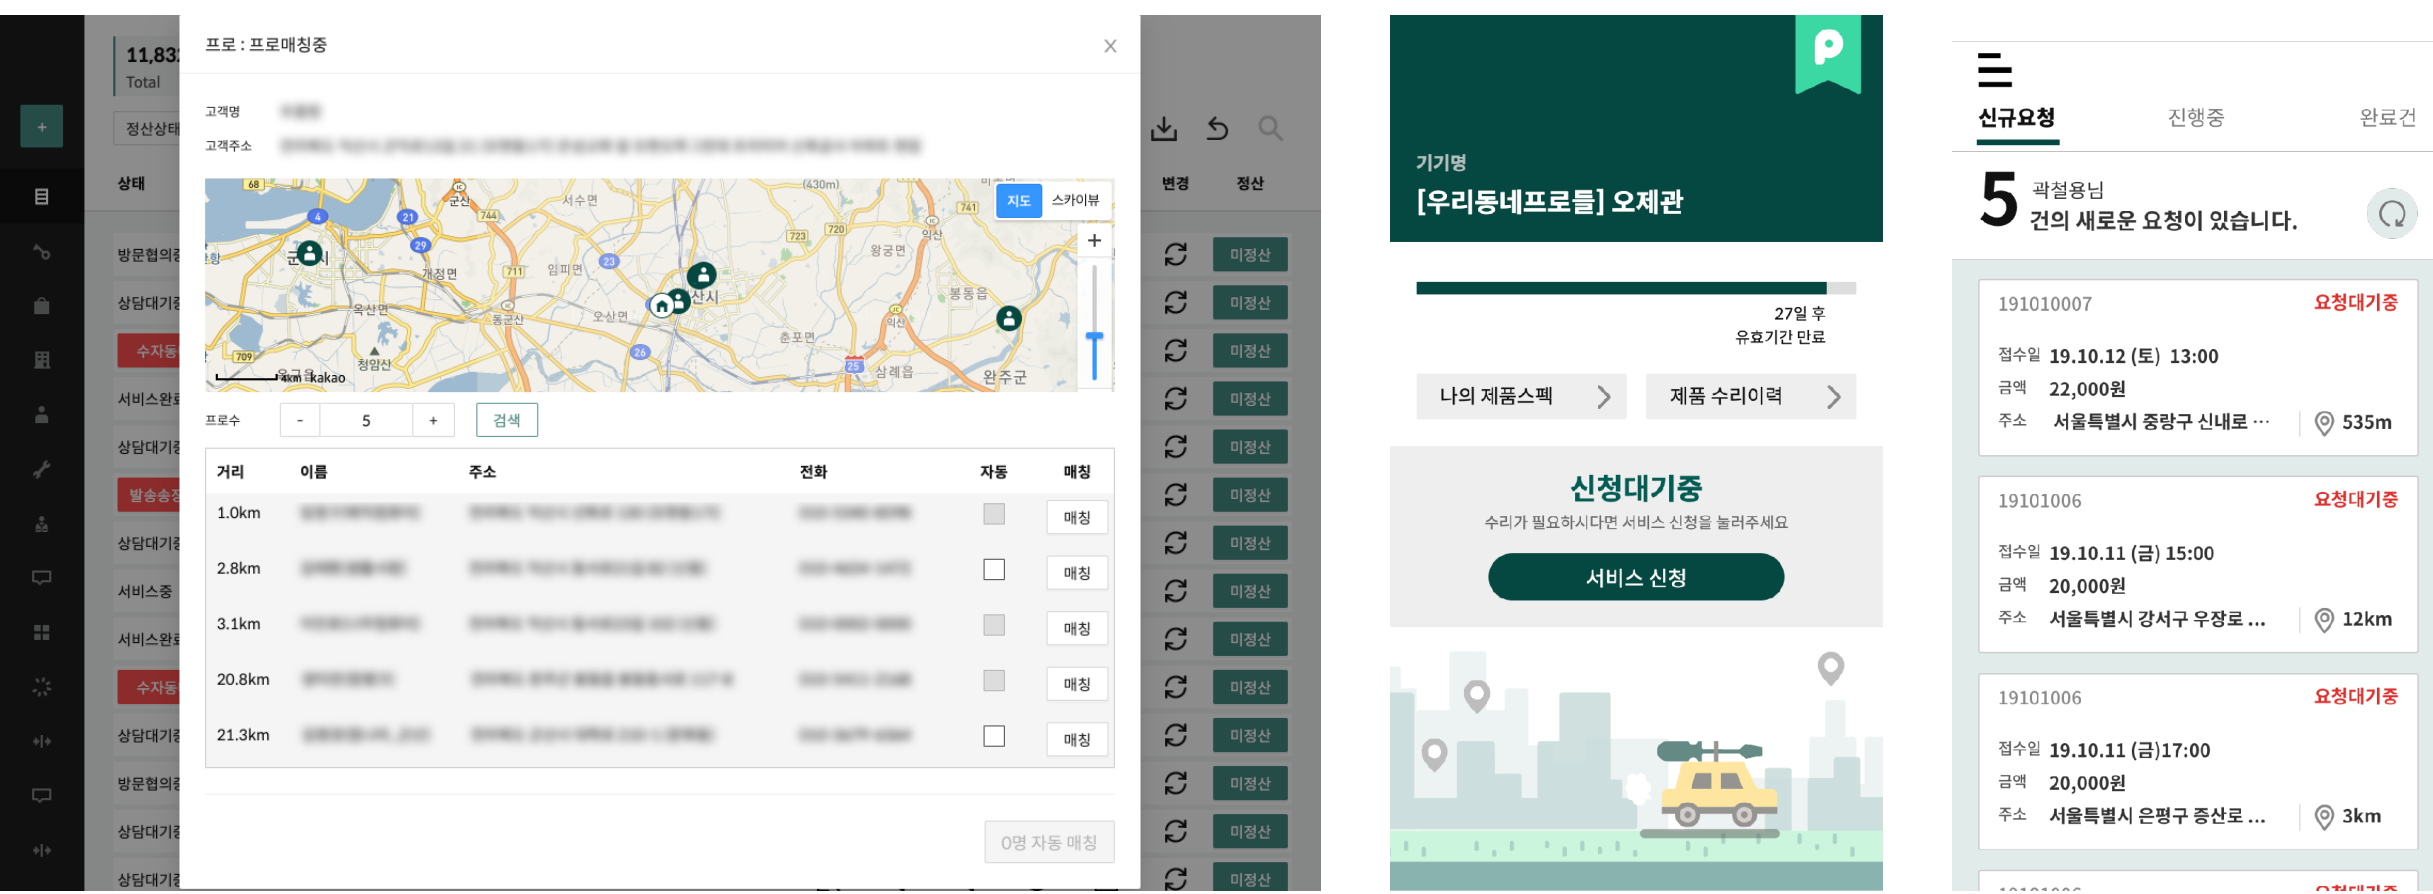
11,83
Total

정산상태

상태

방문협의중
상담대기중
수자동
서비스완료
상담대기중
발송송
상담대기중
서비스중
서비스완료
수자동
상담대기중
방문협의중
상담대기중
상담대기중

프로 : 프로매칭중

고객명 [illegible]
고객주소 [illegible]

지도 스카이뷰

4km kakao

프로수 - 5 + 검색

| 거리 | 이름 | 주소 | 전화 | 자동 | 매칭 |
|---|---|---|---|---|---|
| 1.0km | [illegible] | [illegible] | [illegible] | | 매칭 |
| 2.8km | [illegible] | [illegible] | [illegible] | | 매칭 |
| 3.1km | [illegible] | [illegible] | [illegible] | | 매칭 |
| 20.8km | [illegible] | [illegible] | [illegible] | | 매칭 |
| 21.3km | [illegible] | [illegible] | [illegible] | | 매칭 |

0명 자동 매칭

변경 정산

미정산
미정산
미정산
미정산
미정산
미정산
미정산
미정산
미정산
미정산
미정산
미정산
미정산
미정산

기기명
[우리동네프로들] 오제관

27일 후
유효기간 만료

나의 제품스펙
제품 수리이력

신청대기중
수리가 필요하시다면 서비스 신청을 눌러주세요
서비스 신청

신규요청 진행중 완료건

5 곽철용님
건의 새로운 요청이 있습니다.

191010007 요청대기중
접수일 19.10.12 (토) 13:00
금액 22,000원
주소 서울특별시 중랑구 신내로 … 535m

19101006 요청대기중
접수일 19.10.11 (금) 15:00
금액 20,000원
주소 서울특별시 강서구 우장로 ... 12km

19101006 요청대기중
접수일 19.10.11 (금)17:00
금액 20,000원
주소 서울특별시 은평구 증산로 ... 3km